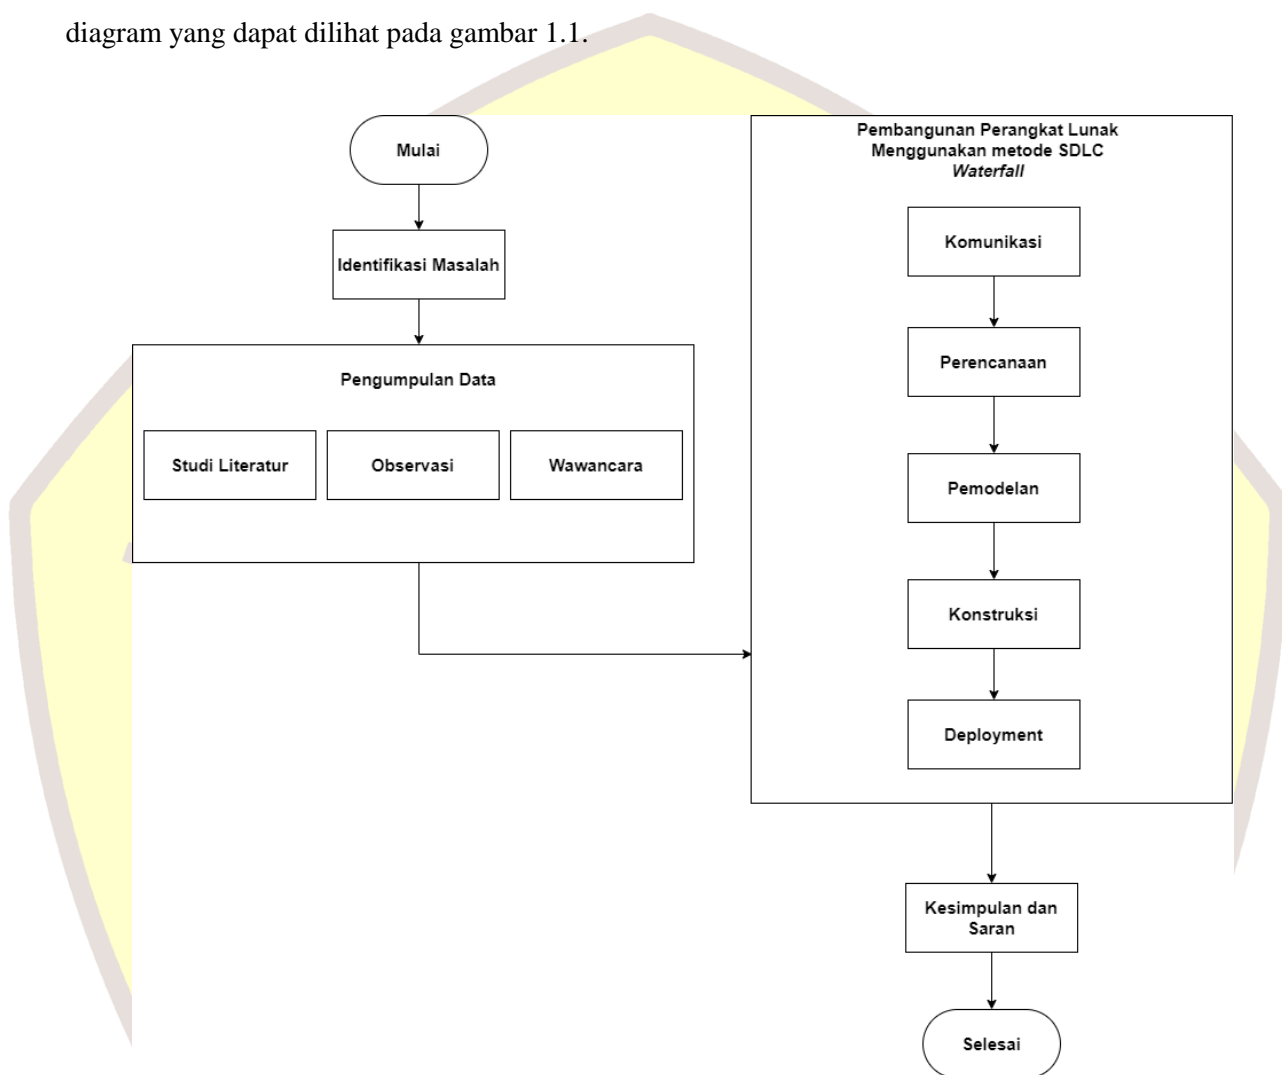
diagram yang dapat dilihat pada gambar 1.1.

Mulai

Identifikasi Masalah

Pengumpulan Data

Studi Literatur

Observasi

Wawancara

Pembangunan Perangkat Lunak Menggunakan metode SDLC *Waterfall*

Komunikasi

Perencanaan

Pemodelan

Konstruksi

Deployment

Kesimpulan dan Saran

Selesai